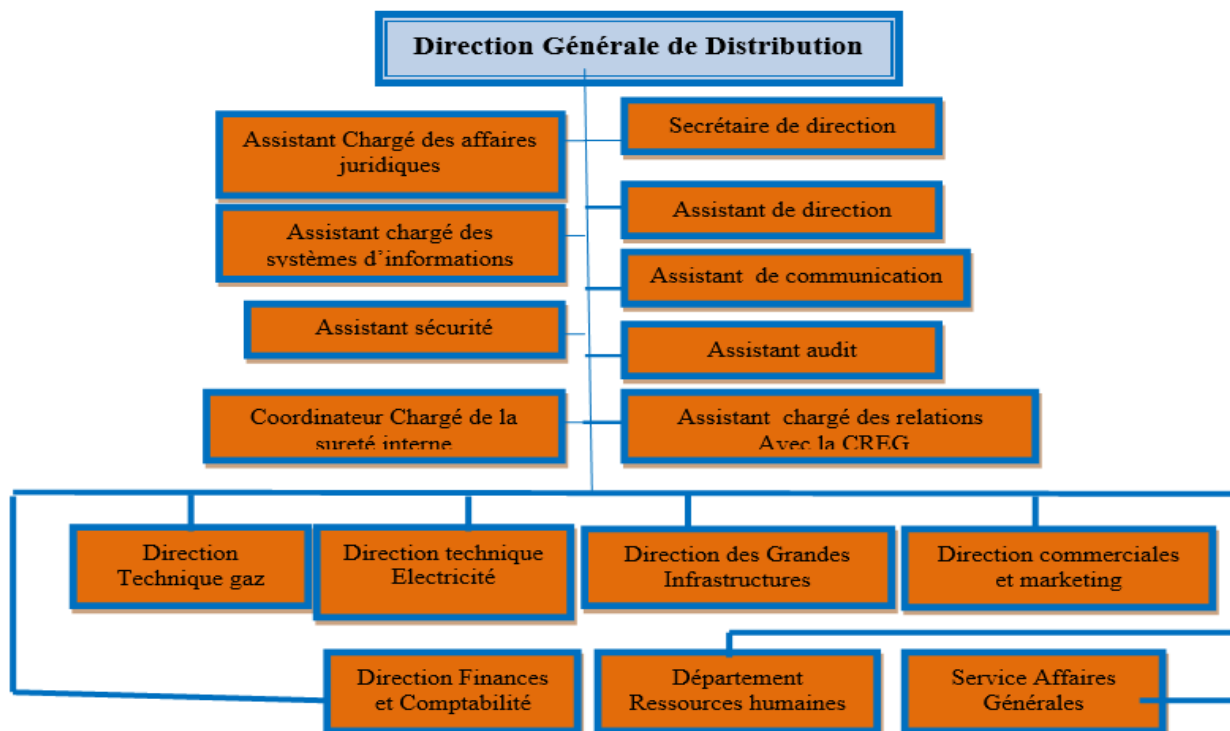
Direction Générale de Distribution

Assistant Chargé des affaires juridiques

Secrétaire de direction

Assistant chargé des systèmes d'informations

Assistant de direction

Assistant de communication

Assistant sécurité

Assistant audit

Coordinateur Chargé de la sureté interne

Assistant chargé des relations Avec la CREG

Direction Technique gaz

Direction technique Electricité

Direction des Grandes Infrastructures

Direction commerciales et marketing

Direction Finances et Comptabilité

Département Ressources humaines

Service Affaires Générales